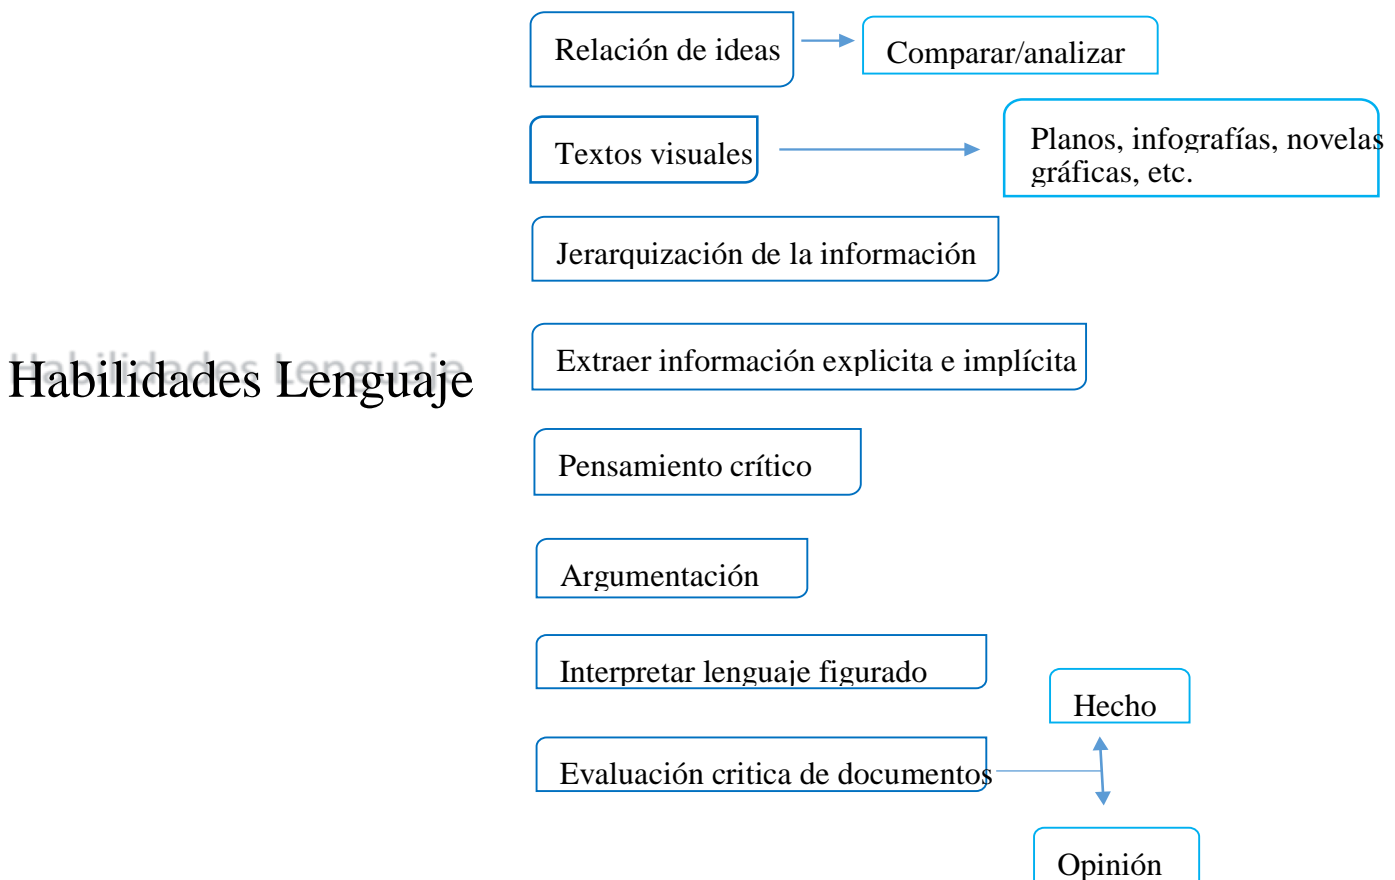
Habilidades Lenguaje

Relación de ideas

Comparar/analizar

Textos visuales

Planos, infografías, novelas gráficas, etc.

Jerarquización de la información

Extraer información explicita e implícita

Pensamiento crítico

Argumentación

Interpretar lenguaje figurado

Evaluación critica de documentos

Hecho

Opinión